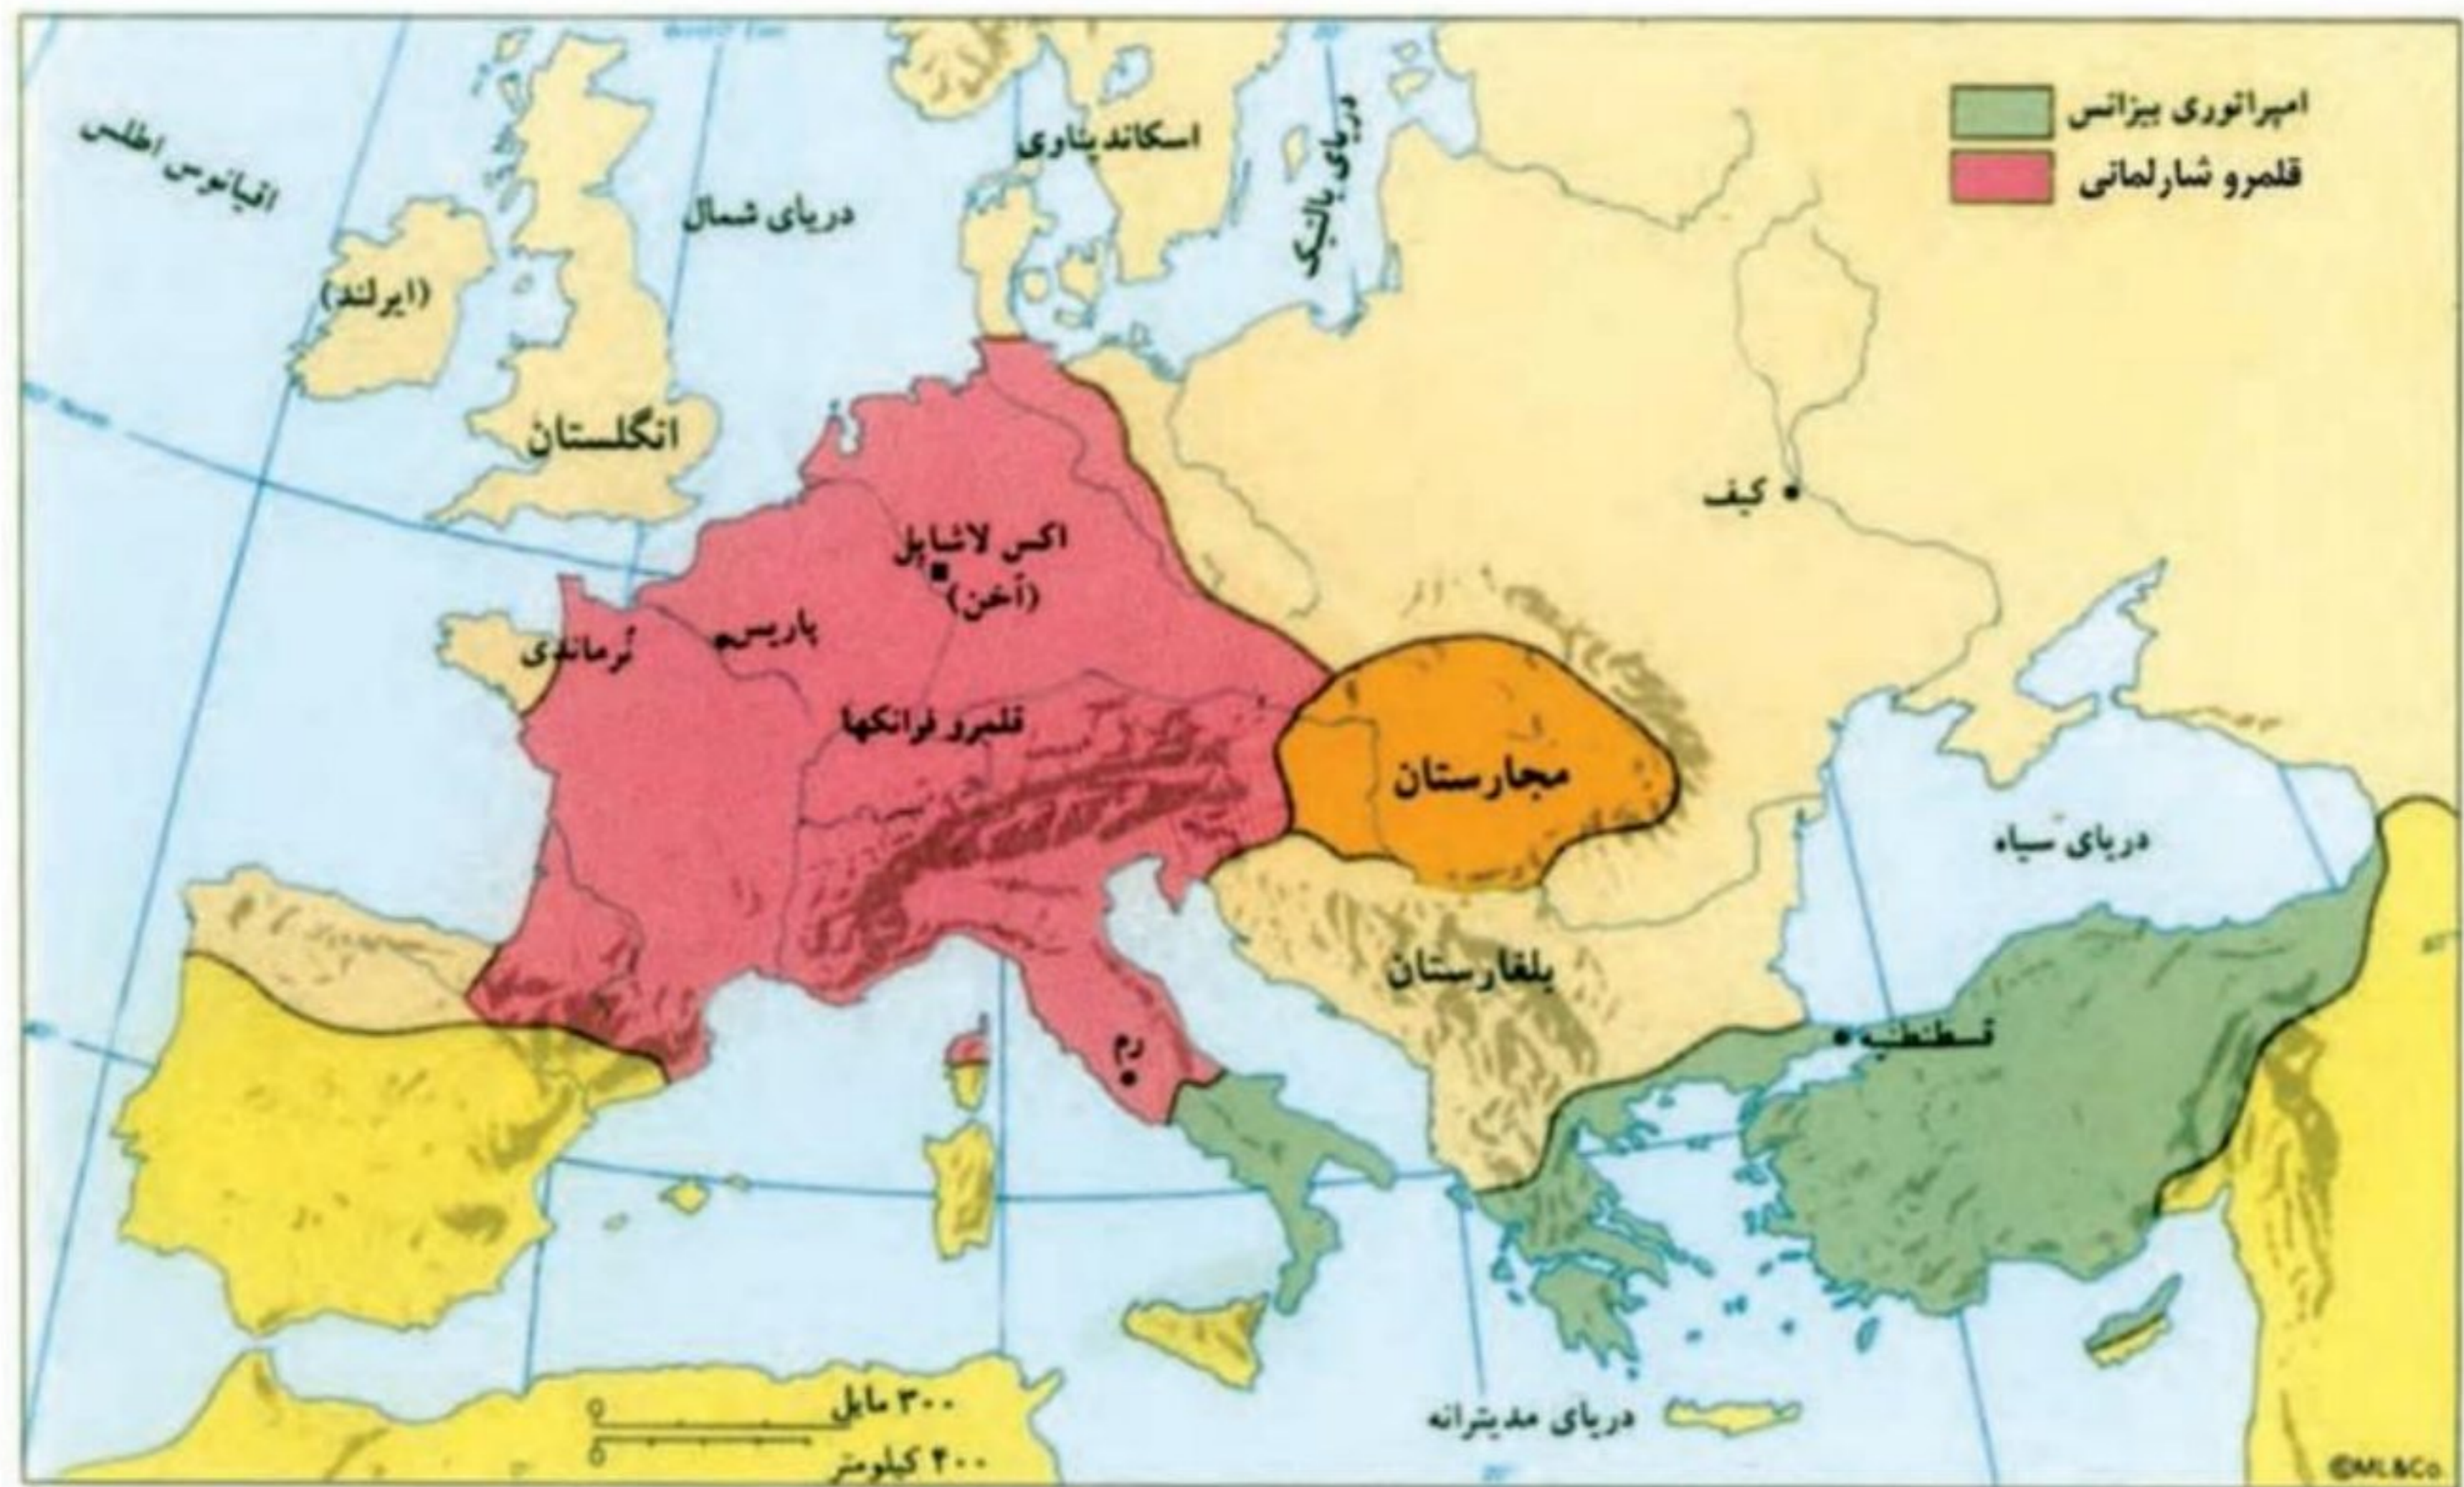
امپراتوری بیزانس
قلمرو شارلمانی

اقیانوس اطلس
(ایرلند)
دریای شمال
اسکاندیناوی
دریای بالتیک
انگلستان
کیف
اکس لاشاپل
(آخن)
پاریس
نرماندی
قلمرو فرانکها
مجارستان
دریای سیاه
بلغارستان
رم
قسطنطنیه
دریای مدیترانه
۳۰۰ مایل
۴۰۰ کیلومتر
©ML&Co